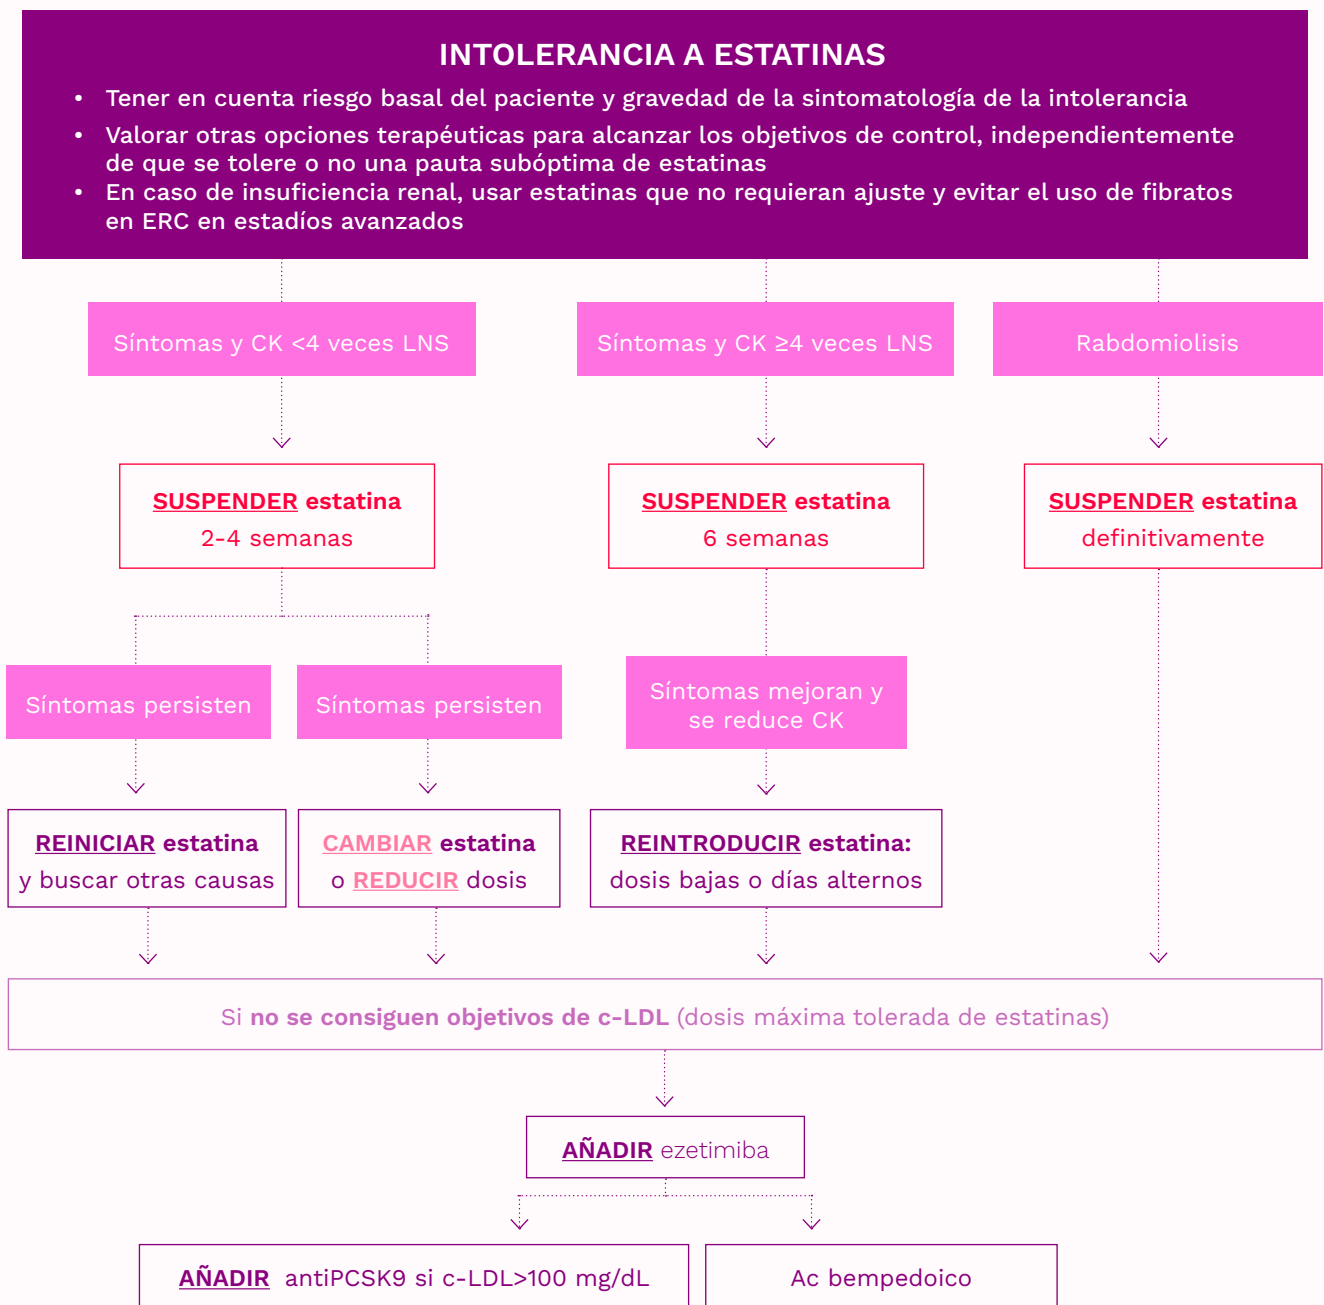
INTOLERANCIA A ESTATINAS

- Tener en cuenta riesgo basal del paciente y gravedad de la sintomatología de la intolerancia
- Valorar otras opciones terapéuticas para alcanzar los objetivos de control, independientemente de que se tolere o no una pauta subóptima de estatinas
- En caso de insuficiencia renal, usar estatinas que no requieran ajuste y evitar el uso de fibratos en ERC en estadíos avanzados

Síntomas y CK <4 veces LNS

Síntomas y CK ≥4 veces LNS

Rabdomiolisis

SUSPENDER estatina
2-4 semanas

SUSPENDER estatina
6 semanas

SUSPENDER estatina
definitivamente

Síntomas persisten

Síntomas persisten

Síntomas mejoran y se reduce CK

REINICIAR estatina
y buscar otras causas

CAMBIAR estatina
o REDUCIR dosis

REINTRODUCIR estatina:
dosis bajas o días alternos

Si no se consiguen objetivos de c-LDL (dosis máxima tolerada de estatinas)

AÑADIR ezetimiba

AÑADIR antiPCSK9 si c-LDL>100 mg/dL

Ac bempedoico